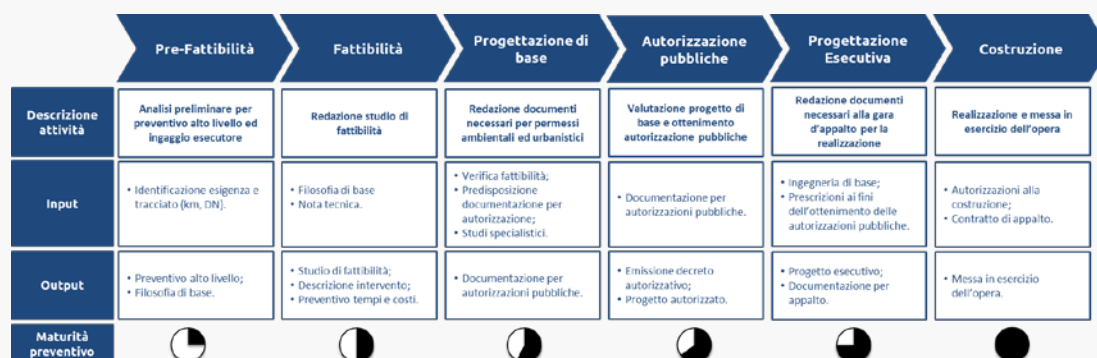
| | Pre-Fattibilità | Fattibilità | Progettazione di base | Autorizzazione pubbliche | Progettazione Esecutiva | Costruzione |
|---|---|---|---|---|---|---|
| Descrizione attività | Analisi preliminare per preventivo alto livello ed ingaggio esecutore | Redazione studio di fattibilità | Redazione documenti necessari per permessi ambientali ed urbanistici | Valutazione progetto di base e ottenimento autorizzazioni pubbliche | Redazione documenti necessari alla gara d'appalto per la realizzazione | Realizzazione e messa in esercizio dell'opera |
| Input | • Identificazione esigenza e tracciato (km, DN). | • Filosofia di base • Nota tecnica. | • Verifica fattibilità; • Predisposizione documentazione per autorizzazione; • Studi specialistici. | • Documentazione per autorizzazioni pubbliche. | • Ingegneria di base; • Prescrizioni ai fini dell'ottenimento delle autorizzazioni pubbliche. | • Autorizzazioni alla costruzione; • Contratto di appalto. |
| Output | • Preventivo alto livello; • Filosofia di base. | • Studio di fattibilità; • Descrizione intervento; • Preventivo tempi e costi. | • Documentazione per autorizzazioni pubbliche. | • Emissione decreto autorizzativo; • Progetto autorizzato. | • Progetto esecutivo; • Documentazione per appalto. | • Messa in esercizio dell'opera. |
| Maturità preventivo | | | | | | |